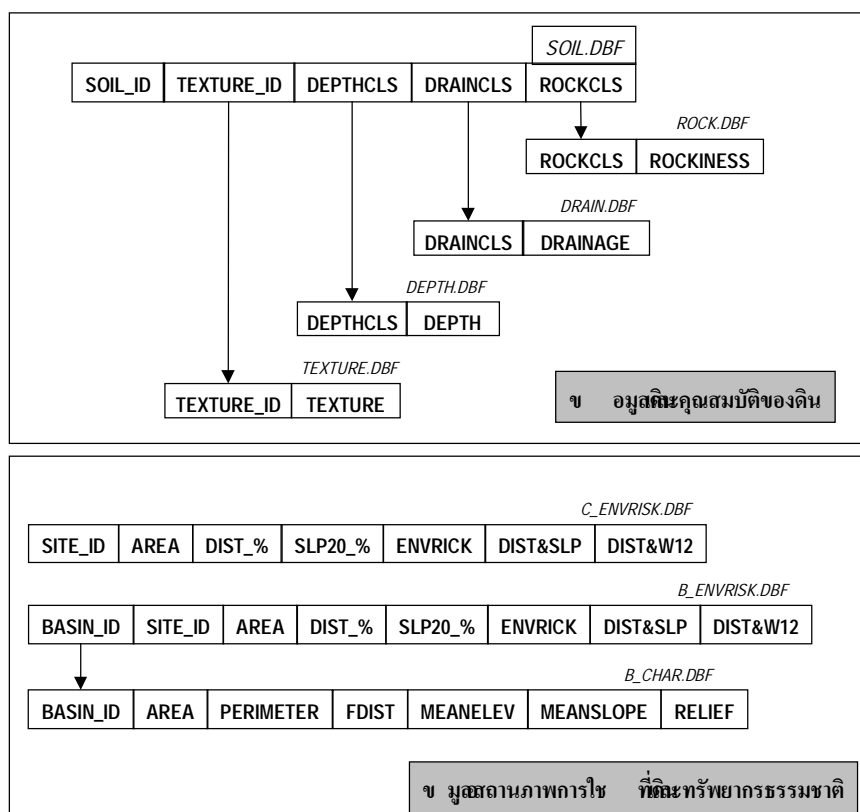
SOIL.DBF

| SOIL_ID | TEXTURE_ID | DEPTHCLS | DRAINCLS | ROCKCLS |
|---|---|---|---|---|

ROCK.DBF

| ROCKCLS | ROCKINESS |
|---|---|

DRAIN.DBF

| DRAINCLS | DRAINAGE |
|---|---|

DEPTH.DBF

| DEPTHCLS | DEPTH |
|---|---|

TEXTURE.DBF

| TEXTURE_ID | TEXTURE |
|---|---|

ข อมูลคุณสมบัติของดิน

C_ENVRISK.DBF

| SITE_ID | AREA | DIST_% | SLP20_% | ENVRICK | DIST&SLP | DIST&W12 |
|---|---|---|---|---|---|---|

B_ENVRISK.DBF

| BASIN_ID | SITE_ID | AREA | DIST_% | SLP20_% | ENVRICK | DIST&SLP | DIST&W12 |
|---|---|---|---|---|---|---|---|

B_CHAR.DBF

| BASIN_ID | AREA | PERIMETER | FDIST | MEANELEV | MEANSLOPE | RELIEF |
|---|---|---|---|---|---|---|

ข มูลสถานภาพการใช ที่ดินและทรัพยากรธรรมชาติ